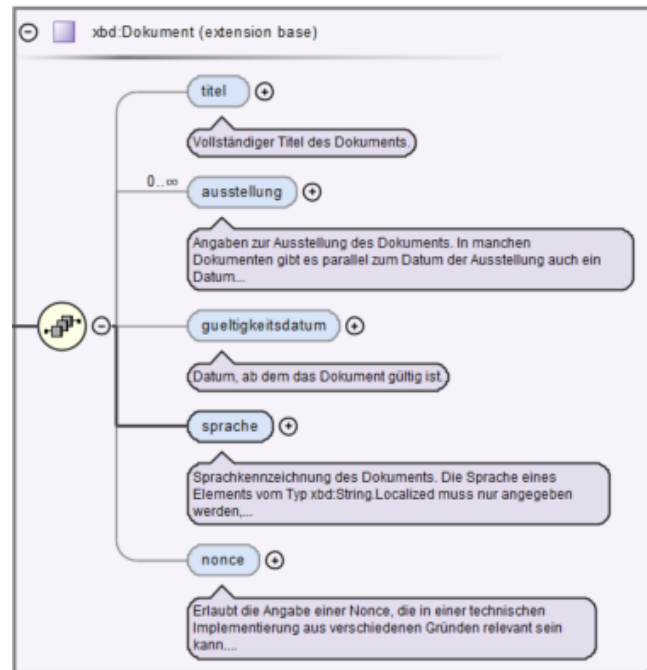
xbd:Dokument (extension base)

titel

Vollständiger Titel des Dokuments.

0..∞

ausstellung

Angaben zur Ausstellung des Dokuments. In manchen Dokumenten gibt es parallel zum Datum der Ausstellung auch ein Datum...

gueltigkeitsdatum

Datum, ab dem das Dokument gültig ist.

sprache

Sprachkennzeichnung des Dokuments. Die Sprache eines Elements vom Typ xbd:String.Localized muss nur angegeben werden,...

nonce

Erlaubt die Angabe einer Nonce, die in einer technischen Implementierung aus verschiedenen Gründen relevant sein kann....